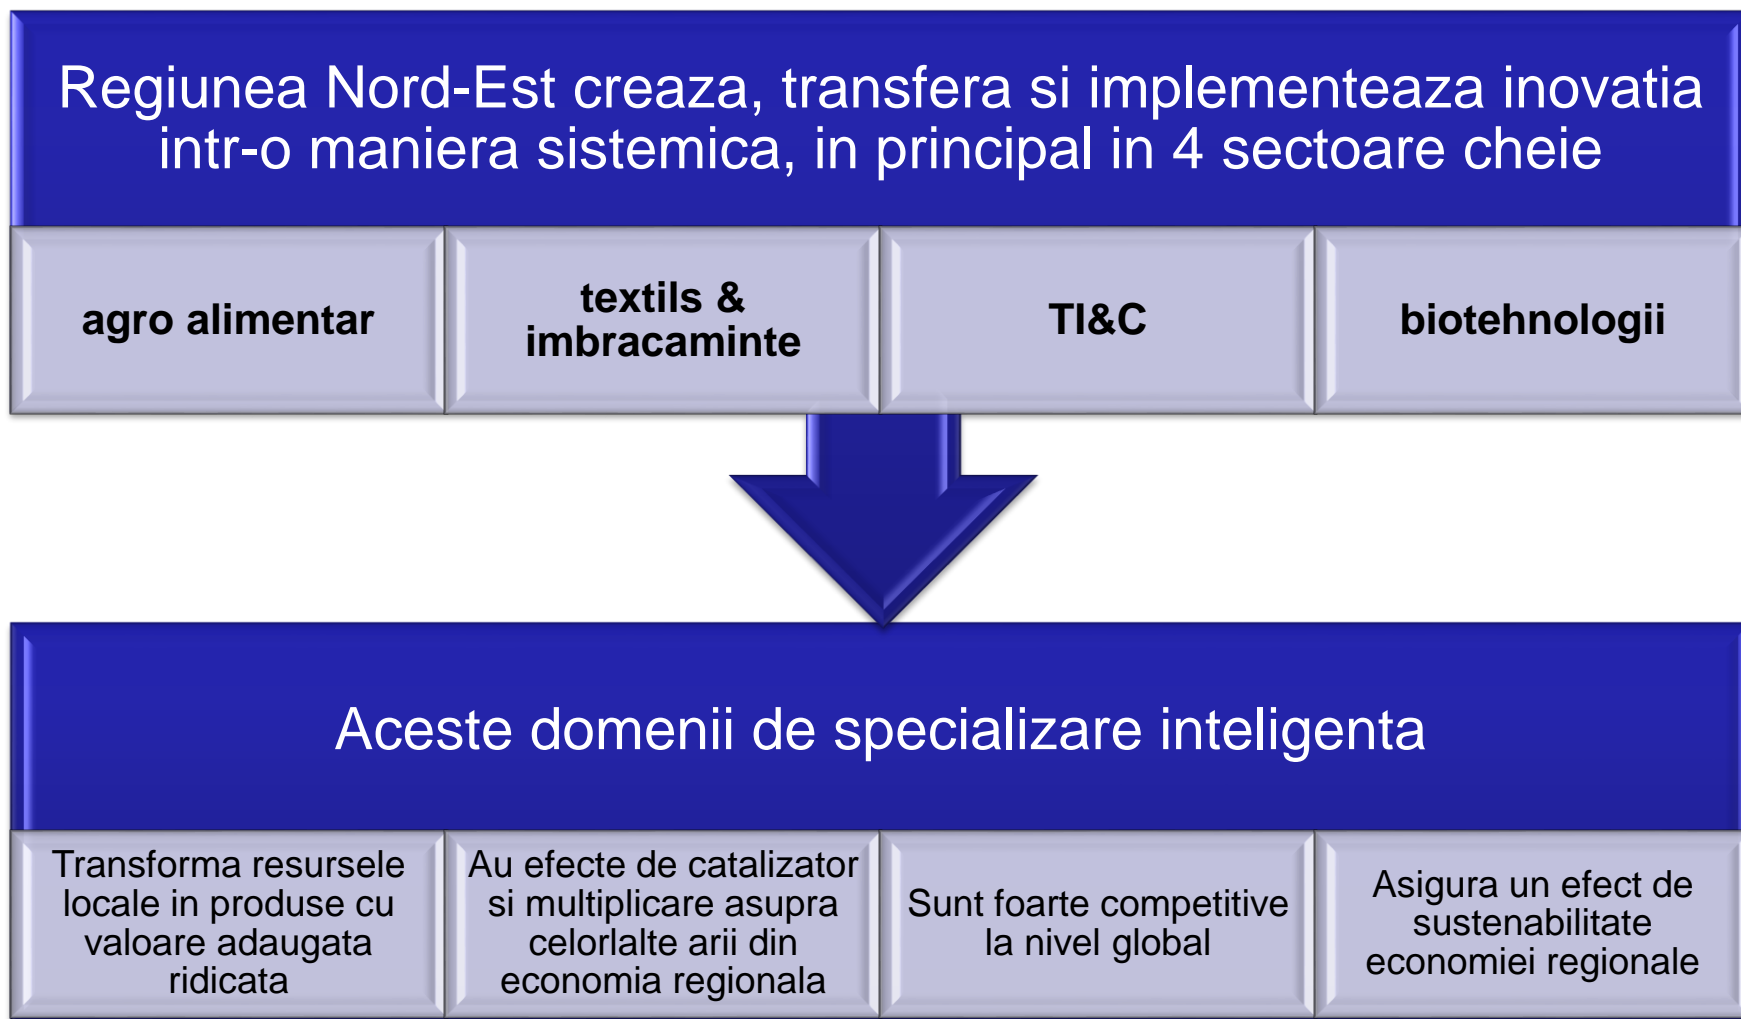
Regiunea Nord-Est creaza, transfera si implementeaza inovatia intr-o maniera sistemica, in principal in 4 sectoare cheie

agro alimentar

textils & imbracaminte

TI&C

biotehnologii

Aceste domenii de specializare inteligenta

Transforma resursele locale in produse cu valoare adaugata ridicata

Au efecte de catalizator si multiplicare asupra celorlalte arii din economia regionala

Sunt foarte competitive la nivel global

Asigura un efect de sustenabilitate economiei regionale